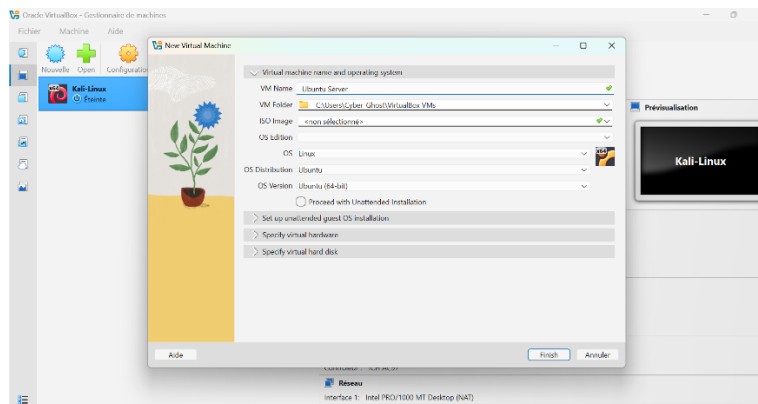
Oracle VirtualBox - Gestionnaire de machines

Fichier Machine Aide

Nouvelle Open Configuration

Kali-Linux
Éteinte

New Virtual Machine

Virtual machine name and operating system

VM Name Ubuntu Server

VM Folder C:\Users\Cyber Ghost\VirtualBox VMs

ISO Image <non sélectionné>

OS Edition

OS Linux

OS Distribution Ubuntu

OS Version Ubuntu (64-bit)

Proceed with Unattended Installation

Set up unattended guest OS installation

Specify virtual hardware

Specify virtual hard disk

Aide

Finish Annuler

Prévisualisation

Kali-Linux

Réseau

Interface 1: Intel PRO/1000 MT Desktop (NAT)